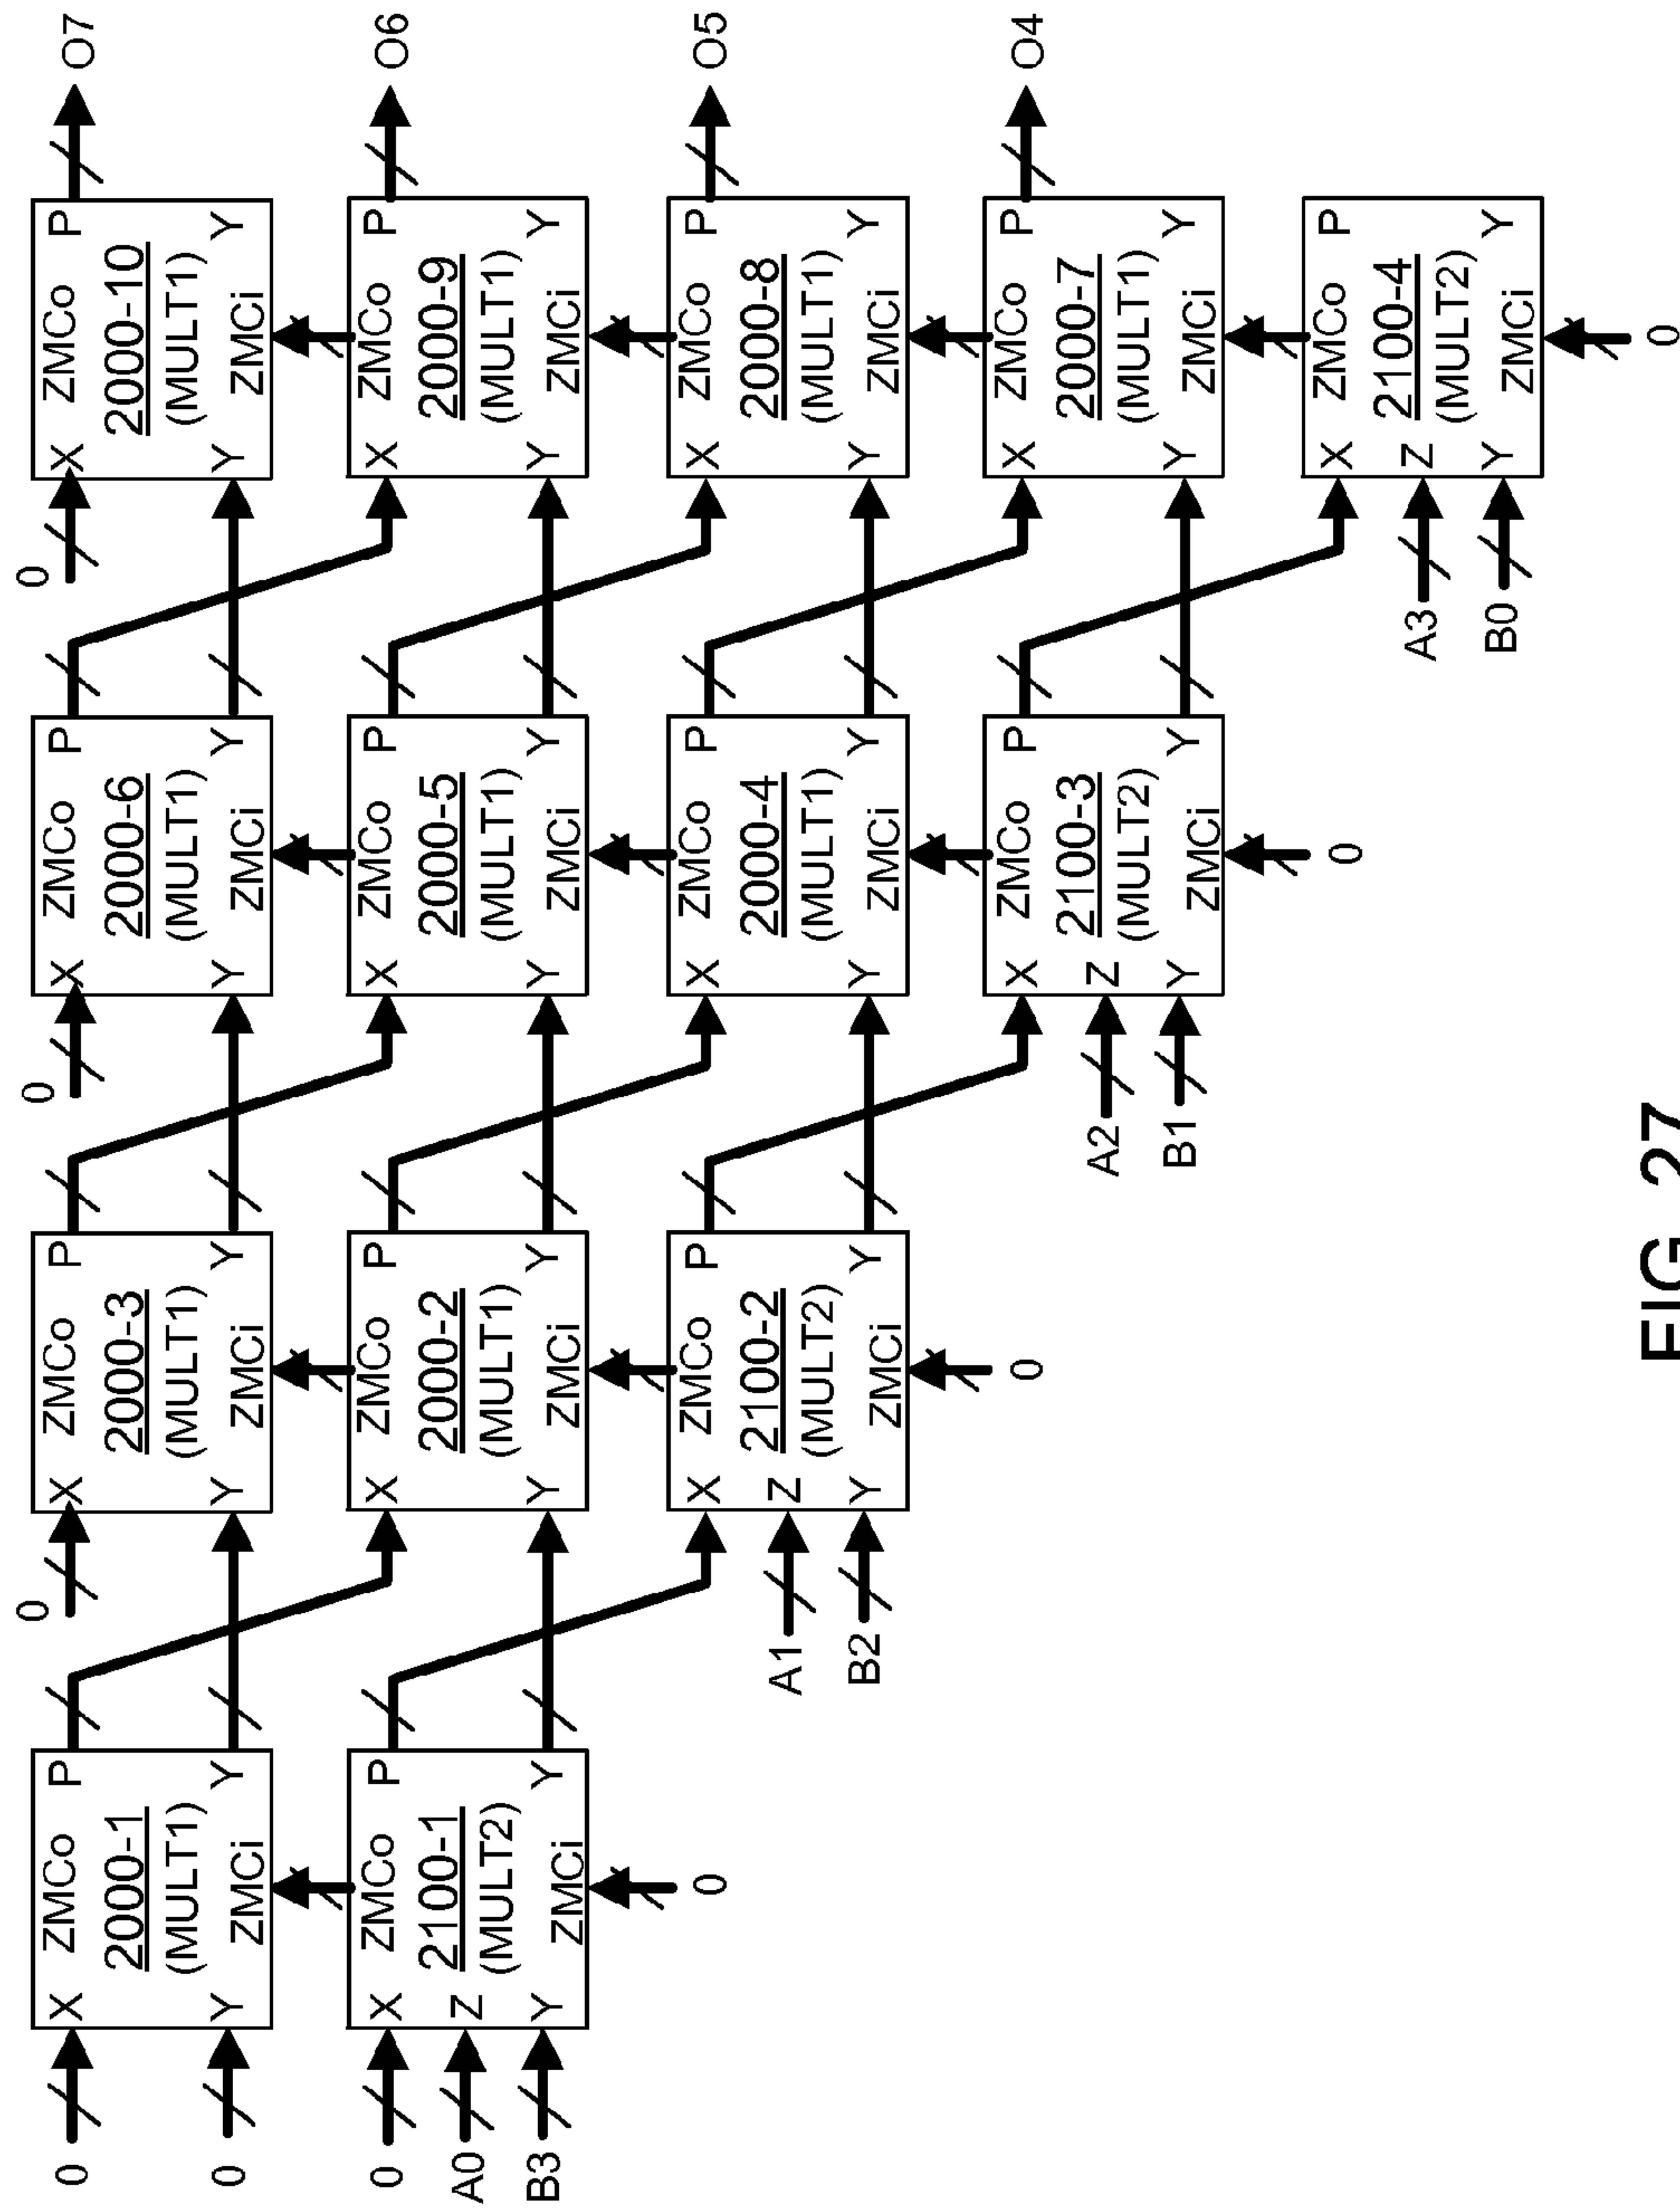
O7
O6
O5
O4

ZMCo P
2000-10
(MULT1)
X ZMCi Y
Y

ZMCo P
2000-9
(MULT1)
X ZMCi Y
Y

ZMCo P
2000-8
(MULT1)
X ZMCi Y
Y

ZMCo P
2000-7
(MULT1)
X ZMCi Y
Y

ZMCo P
2100-4
(MULT2)
X Z ZMCi Y
Y

0
A3
B0
0

ZMCo P
2000-6
(MULT1)
X ZMCi Y
Y

ZMCo P
2000-5
(MULT1)
X ZMCi Y
Y

ZMCo P
2000-4
(MULT1)
X ZMCi Y
Y

ZMCo P
2100-3
(MULT2)
X Z ZMCi Y
Y

0
A2
B1
0

ZMCo P
2000-3
(MULT1)
X ZMCi Y
Y

ZMCo P
2000-2
(MULT1)
X ZMCi Y
Y

ZMCo P
2100-2
(MULT2)
X Z ZMCi Y
Y

0
A1
B2
0

ZMCo P
2000-1
(MULT1)
X ZMCi Y
Y

ZMCo P
2100-1
(MULT2)
X Z ZMCi Y
Y

0
0
0
A0
B3
0

FIG. 27